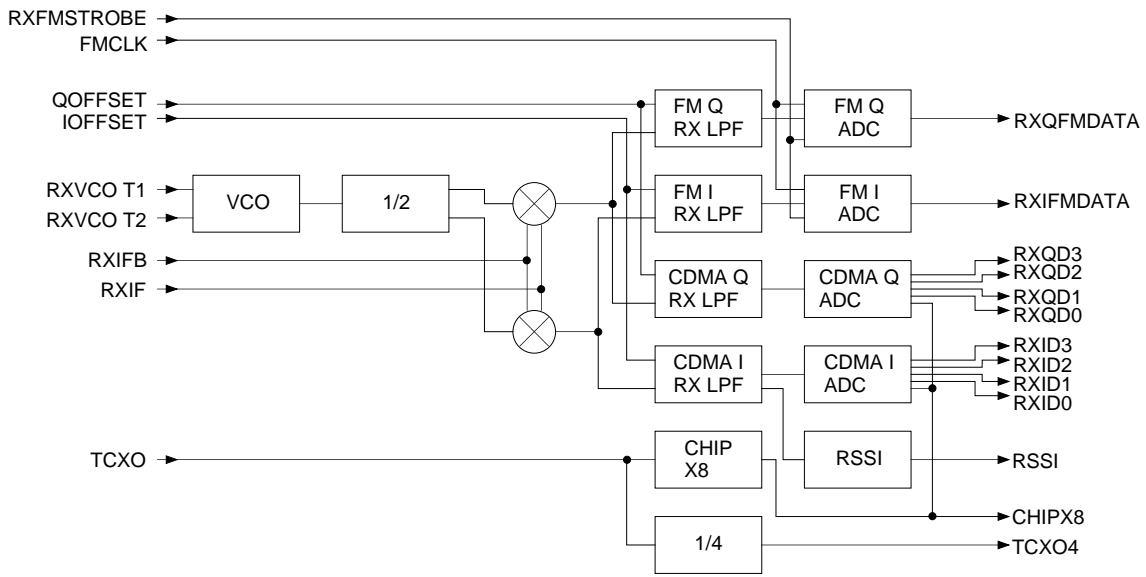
RXFMSTROBE
FMCLK
QOFFSET
IOFFSET
RXVCO T1
RXVCO T2
RXIFB
RXIF
TCXO
VCO
1/2
FM Q RX LPF
FM I RX LPF
CDMA Q RX LPF
CDMA I RX LPF
CHIP X8
1/4
FM Q ADC
FM I ADC
CDMA Q ADC
CDMA I ADC
RSSI
RXQFMDATA
RXIFMDATA
RXQD3
RXQD2
RXQD1
RXQD0
RXID3
RXID2
RXID1
RXID0
RSSI
CHIPX8
TCXO4